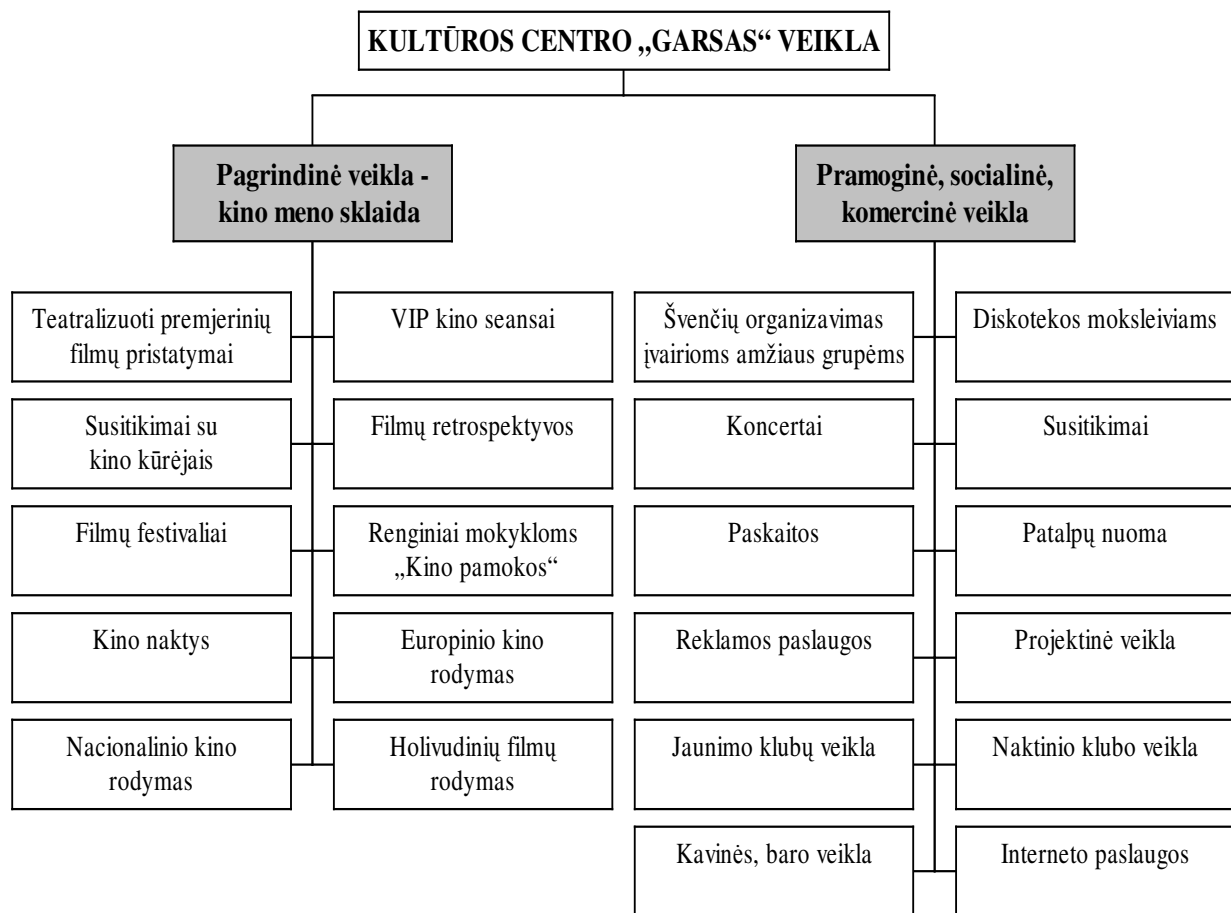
KULTŪROS CENTRO „GARSAS“ VEIKLA

Pagrindinė veikla - kino meno sklaida

Teatralizuoti premjerinių filmų pristatymai

VIP kino seansai

Susitikimai su kino kūrėjais

Filmų retrospektyvos

Filmų festivaliai

Renginiai mokykloms „Kino pamokos“

Kino naktys

Europinio kino rodymas

Nacionalinio kino rodymas

Holivudinių filmų rodymas

Pramoginė, socialinė, komercinė veikla

Švenčių organizavimas įvairioms amžiaus grupėms

Diskotekos moksleiviams

Koncertai

Susitikimai

Paskaitos

Patalpų nuoma

Reklamos paslaugos

Projektinė veikla

Jaunimo klubų veikla

Naktinio klubo veikla

Kavinės, baro veikla

Interneto paslaugos